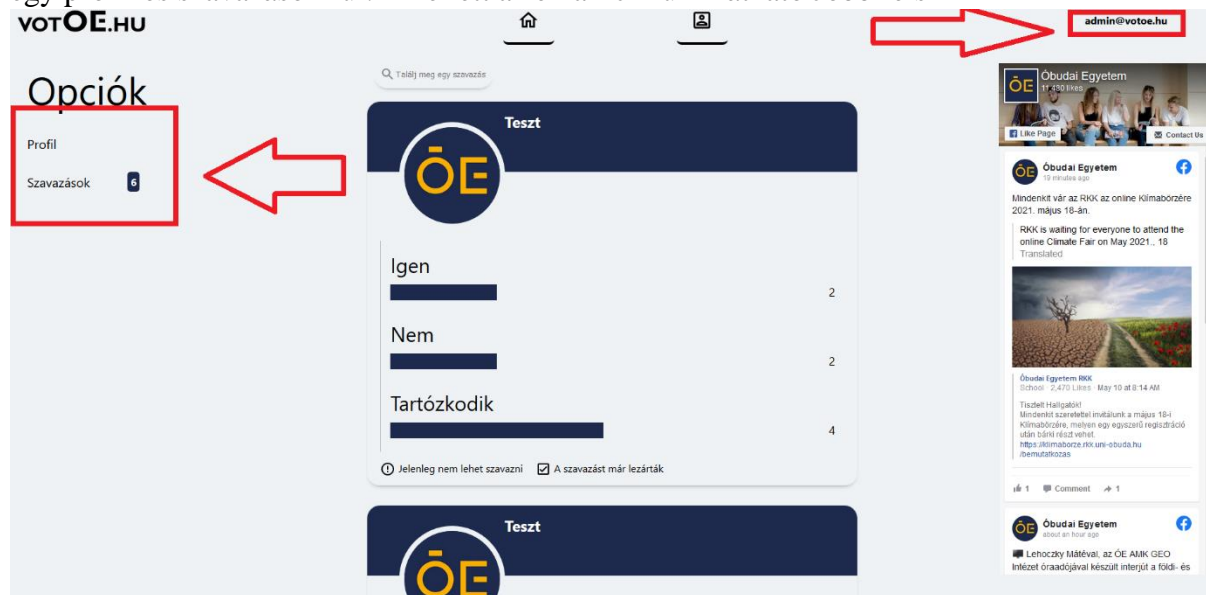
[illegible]

votOE.HU

admin@votoe.hu

Opciók

Profil

Szavazások 6

Találj meg egy szavazás

Teszt

ÓE

Igen

2

Nem

2

Tartózkodik

4

Jelenleg nem lehet szavazni A szavazást már lezárták

Teszt

ÓE

Óbudai Egyetem
11 430 likes

Like Page

Contact Us

Óbudai Egyetem
19 minutes ago

Mindenkit vár az RKK az online Klímabörzére 2021. május 18-án.

RKK is waiting for everyone to attend the online Climate Fair on May 2021., 18
Translated

Óbudai Egyetem RKK
School · 2,470 Likes · May 10 at 8:14 AM

Tisztelt Hallgatók!
Mindenkit szeretettel invitálunk a május 18-i Klímabörzére, melyen egy egyszerű regisztráció után bárki részt vehet.
https://klimaborze.rkk.uni-obuda.hu/bemutatkozas

1 Comment 1

Óbudai Egyetem
about an hour ago

Lehoczky Mátéval, az ÓE AMK GEO Intézet óraadójával készült interjút a földi- és